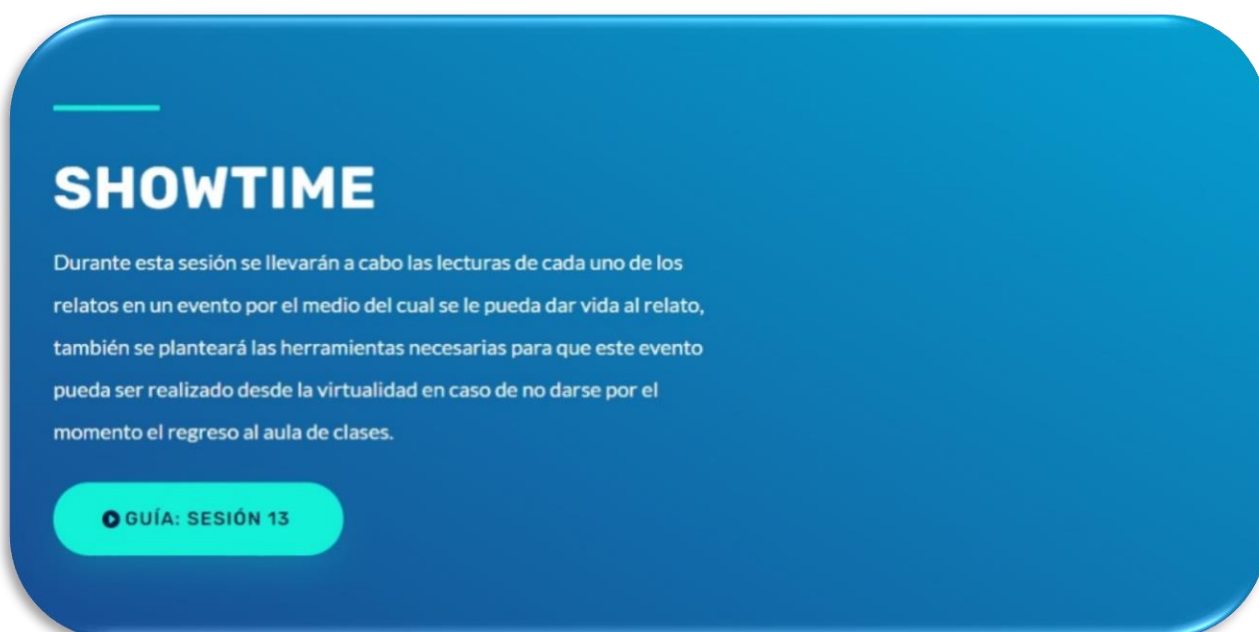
SHOWTIME

Durante esta sesión se llevarán a cabo las lecturas de cada uno de los relatos en un evento por el medio del cual se le pueda dar vida al relato, también se planteará las herramientas necesarias para que este evento pueda ser realizado desde la virtualidad en caso de no darse por el momento el regreso al aula de clases.

GUÍA: SESIÓN 13